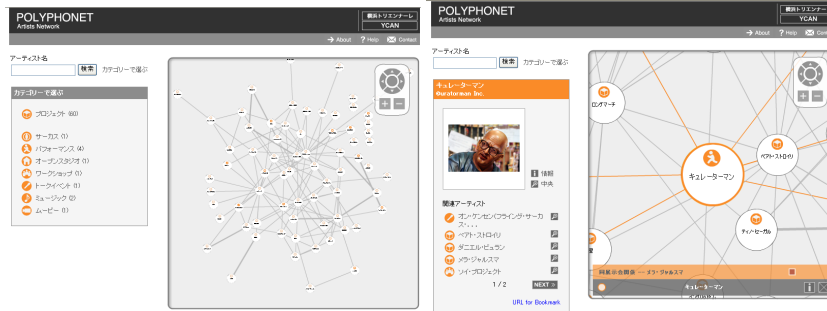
POLYPHONET
Artists Network

横浜トリエンナーレ
YCAN

About ? Help Contact

アーティスト名
検索 カテゴリーで選ぶ

カテゴリーで選ぶ

プロジェクト (60)
サーカス (1)
パフォーマンス (4)
オープンスタジオ (1)
ワークショップ (1)
トークイベント (1)
ミュージック (2)
ムービー (1)

POLYPHONET
Artists Network

横浜トリエンナーレ
YCAN

About ? Help Contact

アーティスト名
検索 カテゴリーで選ぶ

キュレーターマン
Guratorman Inc.

情報
中央

関連アーティスト
オン・ケンセン/パフライング・サーカス・・・
ベアト・ストロイリ
ダニエル・ビュラン
メラ・ジャルスマ
ソイ・プロジェクト

1 / 2
NEXT
URL for Bookmark

ロンダマーチ
ベアト・ストロイリ
キュレーターマン
ティノ・セーガル
同展示会関係 → メラ・ジャルスマ
キュレーターマン